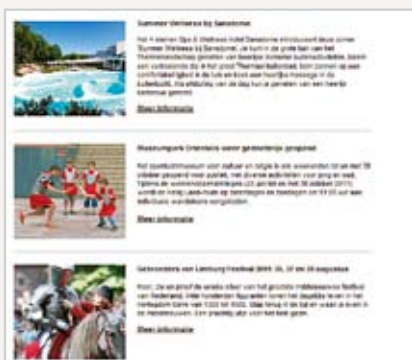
Summer Wellness bij Sanadome

Het 4-sterren Spa & Wellness Hotel Sanadome introduceert deze zomer 'Summer Wellness bij Sanadome'. Je kunt in de grote baan van het Thermaalbad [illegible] genieten van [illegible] zomerse buitenactiviteiten. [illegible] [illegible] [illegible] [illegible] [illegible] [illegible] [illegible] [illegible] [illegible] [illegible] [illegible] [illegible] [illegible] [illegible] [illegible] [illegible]

Meer informatie

Museumpark Orientalis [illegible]

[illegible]

Meer informatie

Gebroeders van Limburg Festival 2010: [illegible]

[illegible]

Meer informatie